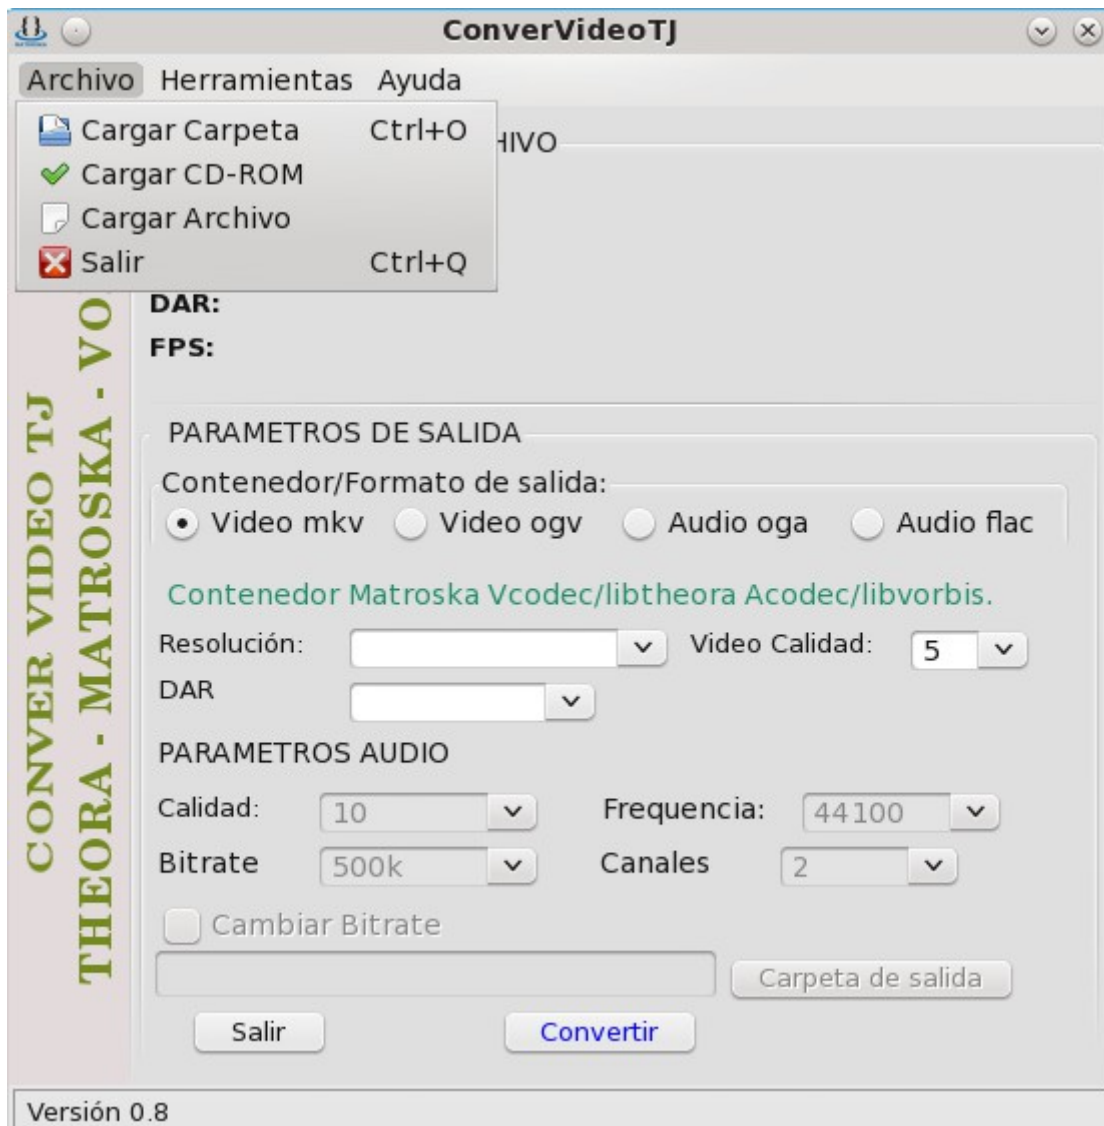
ConverVideoTJ

Archivo Herramientas Ayuda

Cargar Carpeta Ctrl+O
Cargar CD-ROM
Cargar Archivo
Salir Ctrl+Q

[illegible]HIVO

DAR:
FPS:

CONVER VIDEO TJ
THEORA - MATROSKA - VO

PARAMETROS DE SALIDA

Contenedor/Formato de salida:
Video mkv Video ogv Audio oga Audio flac

Contenedor Matroska Vcodec/libtheora Acodec/libvorbis.

Resolución: Video Calidad: 5
DAR

PARAMETROS AUDIO

Calidad: 10 Frequencia: 44100
Bitrate 500k Canales 2

Cambiar Bitrate

Carpeta de salida

Salir Convertir

Versión 0.8